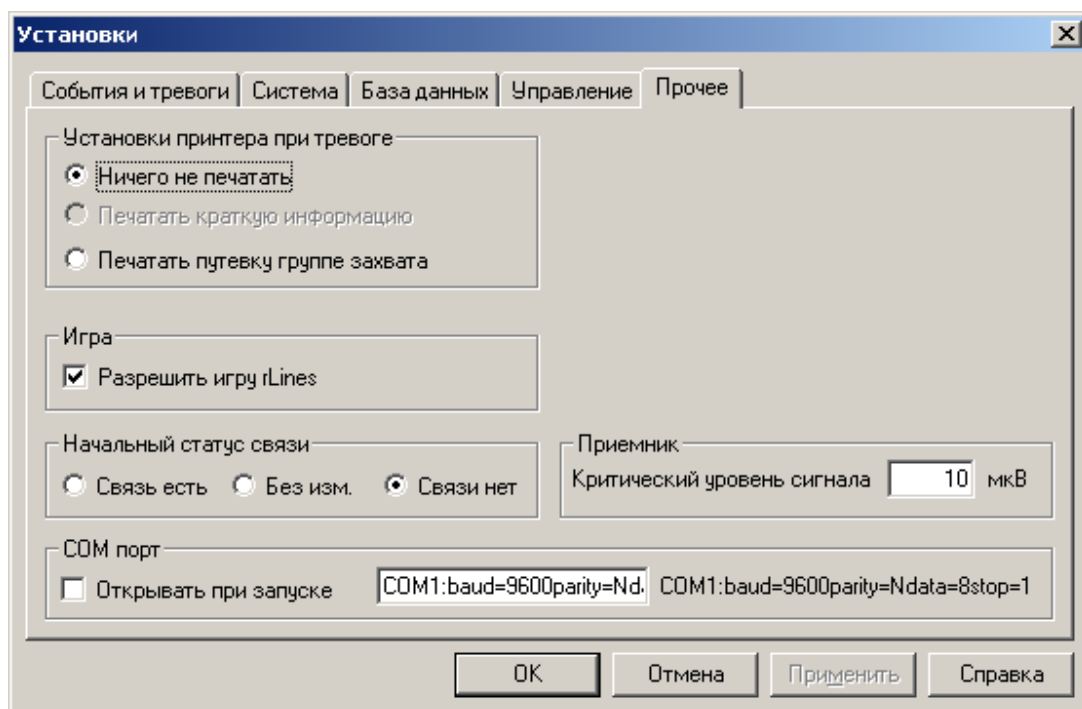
Установки

События и тревоги | Система | База данных | Управление | Прочее

Установки принтера при тревоге
Ничего не печатать
Печатать краткую информацию
Печатать путевку группе захвата

Игра
Разрешить игру rLines

Начальный статус связи
Связь есть
Без изм.
Связи нет

Приемник
Критический уровень сигнала 10 мкВ

COM порт
Открывать при запуске
COM1:baud=9600parity=Nd
COM1:baud=9600parity=Ndata=8stop=1

OK
Отмена
Применить
Справка